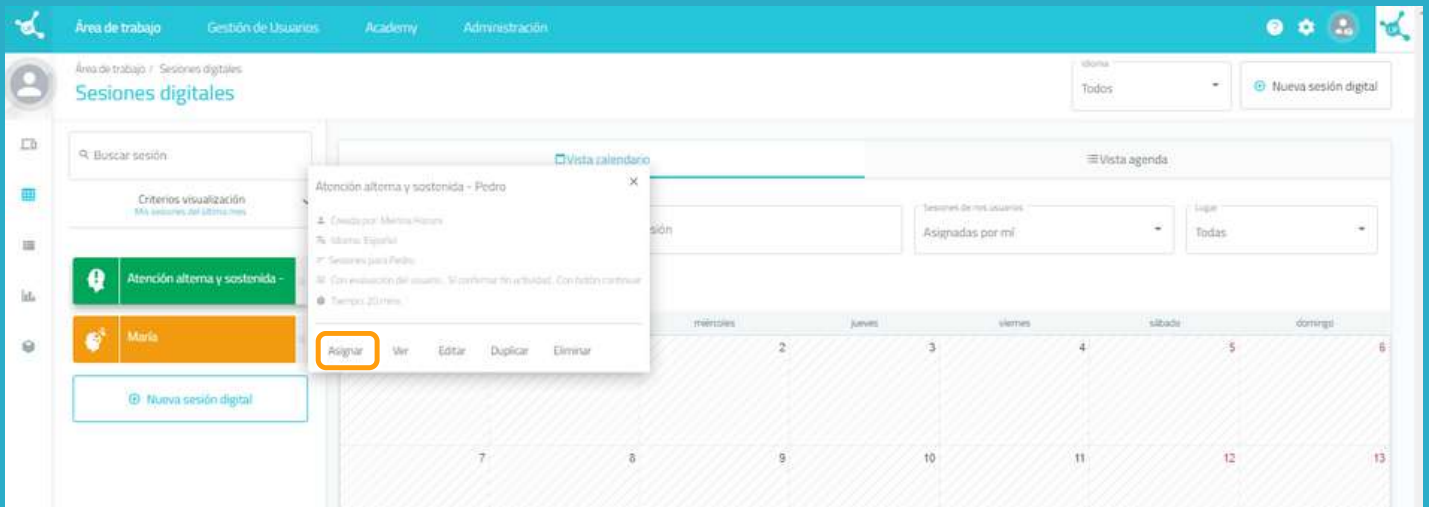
Área de trabajo Gestión de Usuarios Academy Administración

Área de trabajo / Sesiones digitales
Sesiones digitales

Idioma
Todos

Nueva sesión digital

Buscar sesión

Criterios visualización
Mis sesiones del último mes

Atención alterna y sostenida -

María

Nueva sesión digital

Vista calendario

Vista agenda

Atención alterna y sostenida - Pedro

Creada por: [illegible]
Idioma: Español
Sesiones para Pedro
Con evaluación del usuario. Si confirmar fin actividad. Con botón continuar
Tiempo: 20 mins

Asignar Ver Editar Duplicar Eliminar

sión

Sesiones de mis usuarios
Asignadas por mí

Lugar
Todas

miércoles jueves viernes sábado domingo

2 3 4 5 6

7 8 9 10 11 12 13